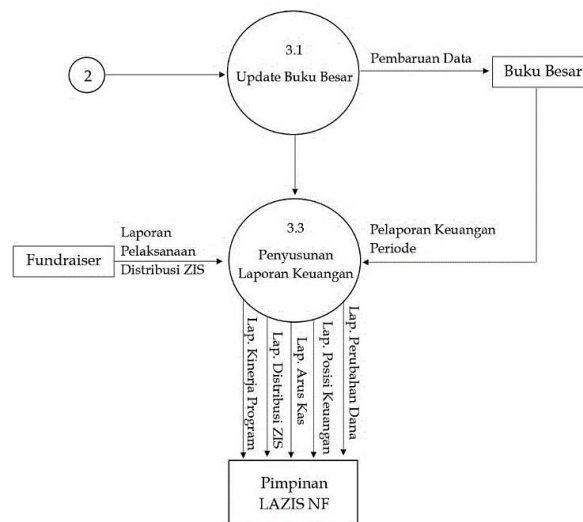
2

3.1
Update Buku Besar

Pembaruan Data

Buku Besar

Fundraiser

Laporan Pelaksanaan Distribusi ZIS

3.3
Penyusunan Laporan Keuangan

Pelaporan Keuangan Periode

Lap. Kinerja Program

Lap. Distribusi ZIS

Lap. Arus Kas

Lap. Posisi Keuangan

Lap. Perubahan Dana

Pimpinan
LAZIS NF